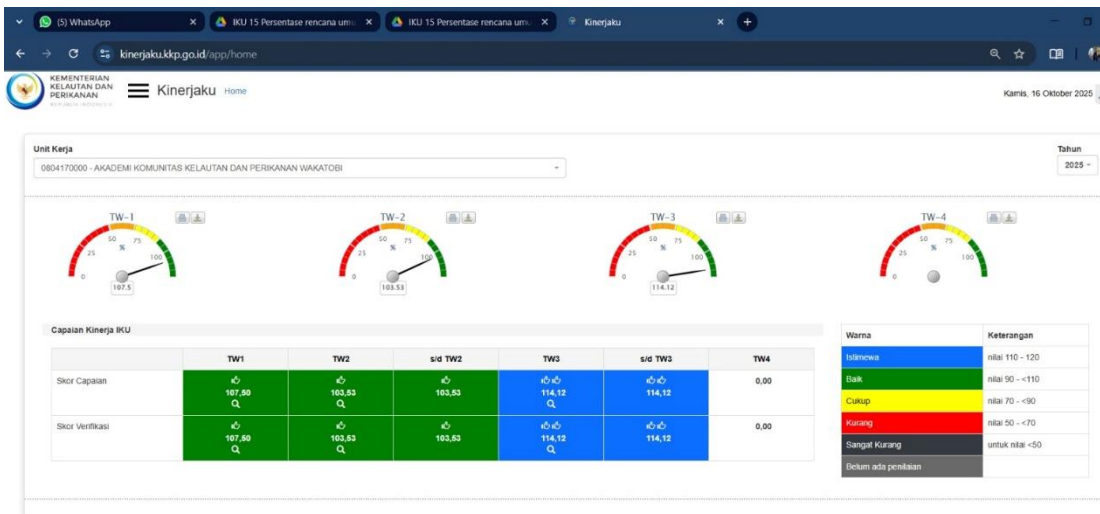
(5) WhatsApp × IKU 15 Persentase rencana umu × IKU 15 Persentase rencana umu × Kinerjaku × +

kinerjaku.kkp.go.id/app/home

KEMENTERIAN KELAUTAN DAN PERIKANAN REPUBLIK INDONESIA

Kinerjaku Home

Kamis, 16 Oktober 2025

Unit Kerja

0804170000 - AKADEMI KOMUNITAS KELAUTAN DAN PERIKANAN WAKATOBI

Tahun

2025

TW-1 0 25 50 % 75 100 107.5

TW-2 0 25 50 % 75 100 103.53

TW-3 0 25 50 % 75 100 114.12

TW-4 0 25 50 % 75 100

Capaian Kinerja IKU

| | TW1 | TW2 | s/d TW2 | TW3 | s/d TW3 | TW4 |
|---|---|---|---|---|---|---|
| Skor Capaian | 107,50 | 103,53 | 103,53 | 114,12 | 114,12 | 0,00 |
| Skor Verifikasi | 107,50 | 103,53 | 103,53 | 114,12 | 114,12 | 0,00 |

| Warna | Keterangan |
|---|---|
| Istimewa | nilai 110 - 120 |
| Baik | nilai 90 - <110 |
| Cukup | nilai 70 - <90 |
| Kurang | nilai 50 - <70 |
| Sangat Kurang | untuk nilai <50 |
| Belum ada penilaian | |